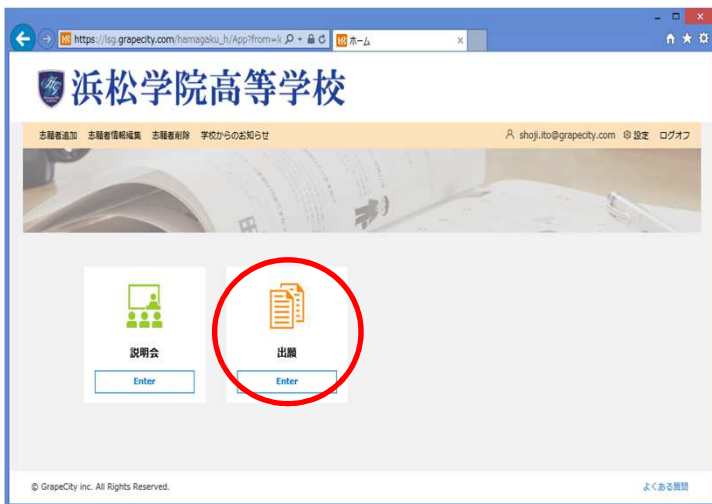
https://lsg.grapecity.com/hamagaku_h/App?from=l
ホーム

浜松学院高等学校

志願者追加　志願者情報編集　志願者削除　学校からのお知らせ

shoji.ito@grapecity.com　設定　ログオフ

説明会
Enter

出願
Enter

© GrapeCity inc. All Rights Reserved.

よくある質問